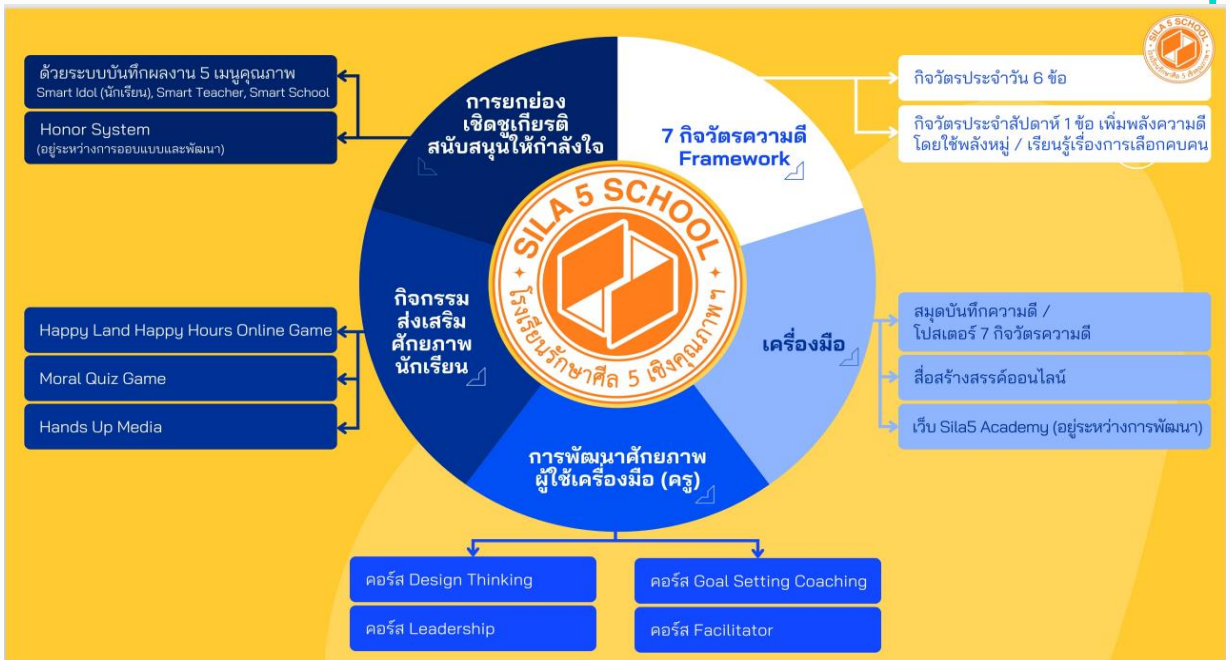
ด้วยระบบบันทึกผลงาน 5 เมนูคุณภาพ
Smart Idol (นักเรียน), Smart Teacher, Smart School

Honor System
(อยู่ระหว่างการออกแบบและพัฒนา)

การยกย่อง เชิดชูเกียรติ สนับสนุนให้กำลังใจ

7 กิจวัตรความดี Framework

กิจวัตรประจำวัน 6 ข้อ

กิจวัตรประจำสัปดาห์ 1 ข้อ เพิ่มพลังความดี โดยใช้พลังหมู่ / เรียนรู้เรื่องการเลือกคบคน

SILA 5 SCHOOL
โรงเรียนรักษาศีล 5 เชิงคุณภาพ

กิจกรรม ส่งเสริม ศักยภาพ นักเรียน

Happy Land Happy Hours Online Game

Moral Quiz Game

Hands Up Media

เครื่องมือ

สมุดบันทึกความดี / โปสเตอร์ 7 กิจวัตรความดี

สื่อสร้างสรรค์ออนไลน์

เว็บ Sila5 Academy (อยู่ระหว่างการพัฒนา)

การพัฒนาศักยภาพ ผู้ใช้เครื่องมือ (ครู)

คอร์ส Design Thinking

คอร์ส Leadership

คอร์ส Goal Setting Coaching

คอร์ส Facilitator